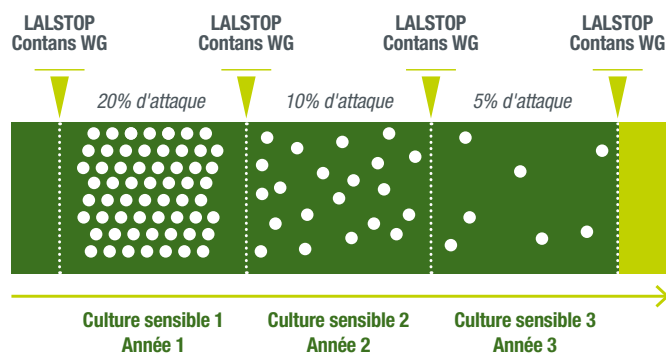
LALSTOP Contans WG

LALSTOP Contans WG

LALSTOP Contans WG

LALSTOP Contans WG

20% d'attaque

10% d'attaque

5% d'attaque

Culture sensible 1
Année 1

Culture sensible 2
Année 2

Culture sensible 3
Année 3